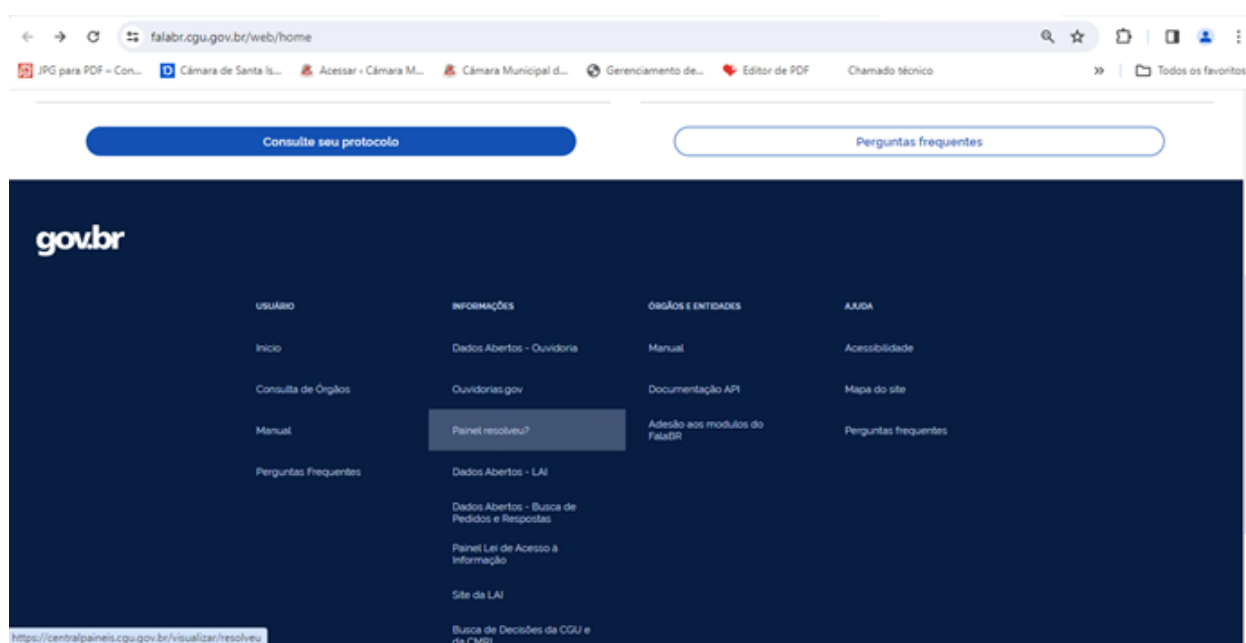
falabr.cgu.gov.br/web/home

JPG para PDF – Con... Câmara de Santa Is... Acessar ‹ Câmara M... Câmara Municipal d... Gerenciamento de... Editor de PDF Chamado técnico » Todos os favoritos

Consulte seu protocolo

Perguntas frequentes

gov.br

USUÁRIO

Início

Consulta de Órgãos

Manual

Perguntas Frequentes

INFORMAÇÕES

Dados Abertos - Ouvidoria

Ouvidorias.gov

Painel resolveu?

Dados Abertos - LAI

Dados Abertos - Busca de Pedidos e Respostas

Painel Lei de Acesso à Informação

Site da LAI

Busca de Decisões da CGU e da CMRI

ÓRGÃOS E ENTIDADES

Manual

Documentação API

Adesão aos modulos do FalaBR

AJUDA

Acessibilidade

Mapa do site

Perguntas frequentes

https://centralpaineis.cgu.gov.br/visualizar/resolveu